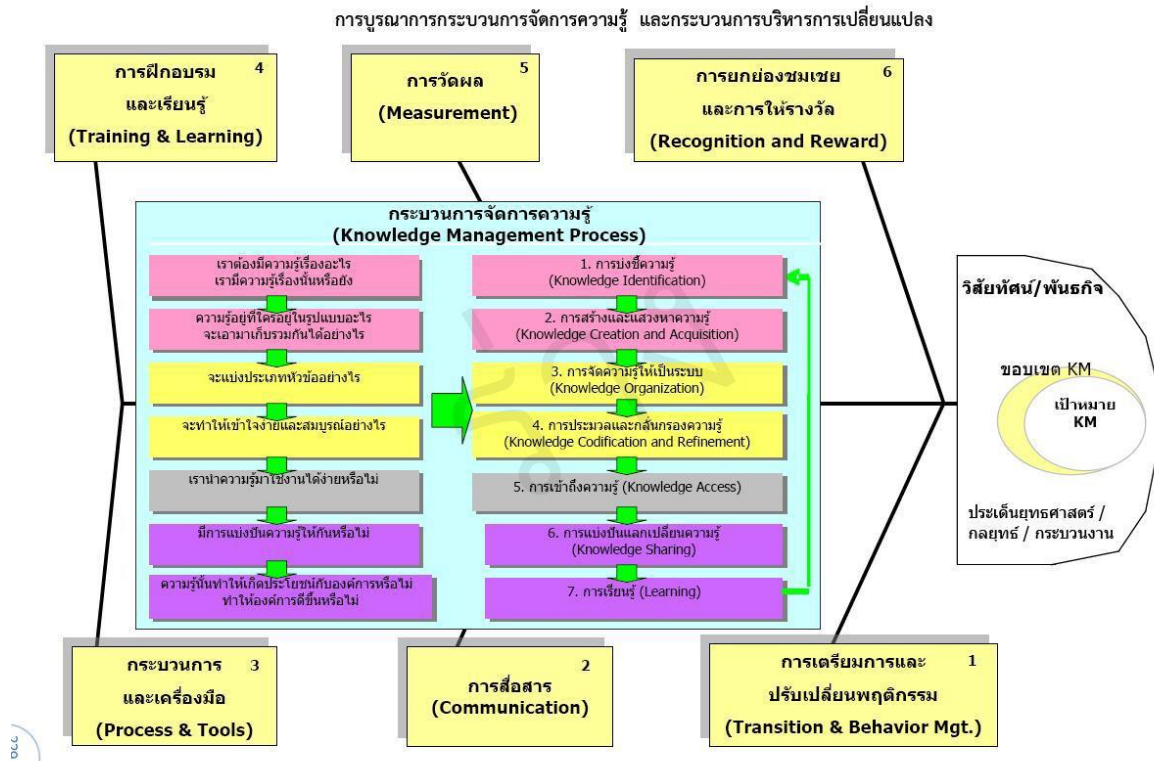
การบูรณาการกระบวนการจัดการความรู้ และกระบวนการบริหารการเปลี่ยนแปลง

การฝึกอบรม 4
และเรียนรู้
(Training & Learning)

การวัดผล 5
(Measurement)

การยกย่องชมเชย 6
และการให้รางวัล
(Recognition and Reward)

กระบวนการจัดการความรู้
(Knowledge Management Process)

เราต้องมีความรู้เรื่องอะไร
เรามีความรู้เรื่องนั้นหรือยัง

ความรู้อยู่ที่ใครอยู่ในรูปแบบอะไร
จะเอามาเก็บรวมกันได้อย่างไร

จะแบ่งประเภทหัวข้ออย่างไร

จะทำให้เข้าใจง่ายและสมบูรณ์อย่างไร

เรานำความรู้มาใช้งานได้ง่ายหรือไม่

มีการแบ่งปันความรู้ให้กันหรือไม่

ความรู้นั้นทำให้เกิดประโยชน์กับองค์การหรือไม่
ทำให้องค์การดีขึ้นหรือไม่

1. การบ่งชี้ความรู้
(Knowledge Identification)

2. การสร้างและแสวงหาความรู้
(Knowledge Creation and Acquisition)

3. การจัดความรู้ให้เป็นระบบ
(Knowledge Organization)

4. การประมวลและกลั่นกรองความรู้
(Knowledge Codification and Refinement)

5. การเข้าถึงความรู้ (Knowledge Access)

6. การแบ่งปันแลกเปลี่ยนความรู้
(Knowledge Sharing)

7. การเรียนรู้ (Learning)

วิสัยทัศน์/พันธกิจ

ขอบเขต KM

เป้าหมาย
KM

ประเด็นยุทธศาสตร์ /
กลยุทธ์ / กระบวนงาน

กระบวนการ 3
และเครื่องมือ
(Process & Tools)

การสื่อสาร 2
(Communication)

การเตรียมการและ 1
ปรับเปลี่ยนพฤติกรรม
(Transition & Behavior Mgt.)